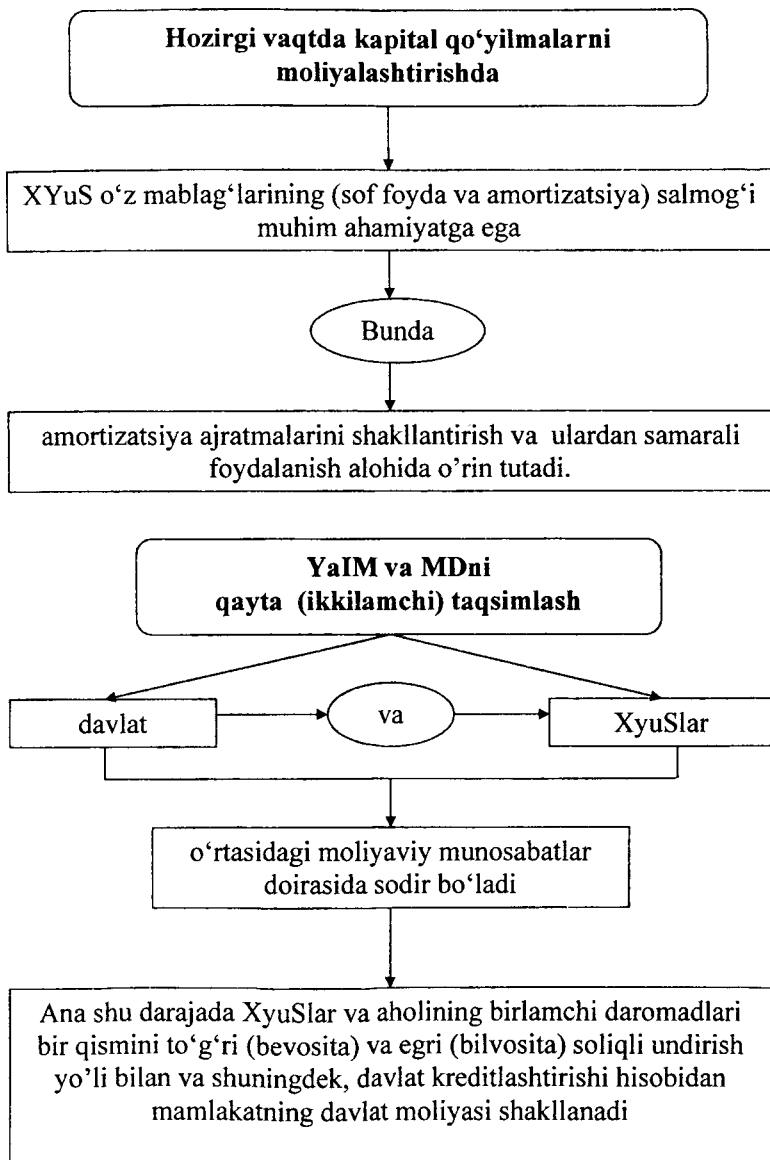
Hozirgi vaqtda kapital qo'yilmalarni moliyalashtirishda

XYuS o'z mablag'larining (sof foyda va amortizatsiya) salmog'i muhim ahamiyatga ega

Bunda

amortizatsiya ajratmalarini shakllantirish va ulardan samarali foydalanish alohida o'rin tutadi.

YaIM va MDni qayta (ikkilamchi) taqsimlash

davlat

va

XyuSlar

o'rtasidagi moliyaviy munosabatlar doirasida sodir bo'ladi

Ana shu darajada XyuSlar va aholining birlamchi daromadlari bir qismini to'g'ri (bevosita) va egri (bilvosita) soliqli undirish yo'li bilan va shuningdek, davlat kreditlashtirishi hisobidan mamlakatning davlat moliyasi shakllanadi